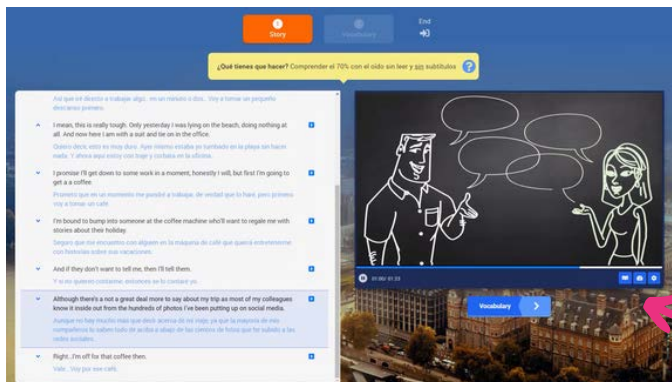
Story

Vocabulary

End

¿Qué tienes que hacer? Comprender el 70% con el oído sin leer y sin subtítulos

Así que iré directo a trabajar algo... en un minuto o dos... Voy a tomar un pequeño descanso primero.

I mean, this is really tough. Only yesterday I was lying on the beach, doing nothing at all. And now here I am with a suit and tie on in the office.

Quiero decir, esto es muy duro. Ayer mismo estaba yo tumbado en la playa sin hacer nada. Y ahora aquí estoy con traje y corbata en la oficina.

I promise I'll get down to some work in a moment, honestly I will, but first I'm going to get a coffee.

Prometo que en un momento me pondré a trabajar, de verdad que lo haré, pero primero voy a tomar un café.

I'm bound to bump into someone at the coffee machine who'll want to regale me with stories about their holiday.

Seguro que me encuentro con alguien en la máquina de café que querrá entretenerme con historias sobre sus vacaciones.

And if they don't want to tell me, then I'll tell them.

Y si no quieren contarme, entonces se lo contaré yo.

Although there's not a great deal more to say about my trip as most of my colleagues know it inside out from the hundreds of photos I've been putting up on social media.

Aunque no hay mucho más que decir acerca de mi viaje ya que la mayoría de mis compañeros lo saben todo de arriba a abajo de los cientos de fotos que he subido a las redes sociales.

Right...I'm off for that coffee then.

Vale... Voy por ese café.

01:00 / 01:23

Vocabulary